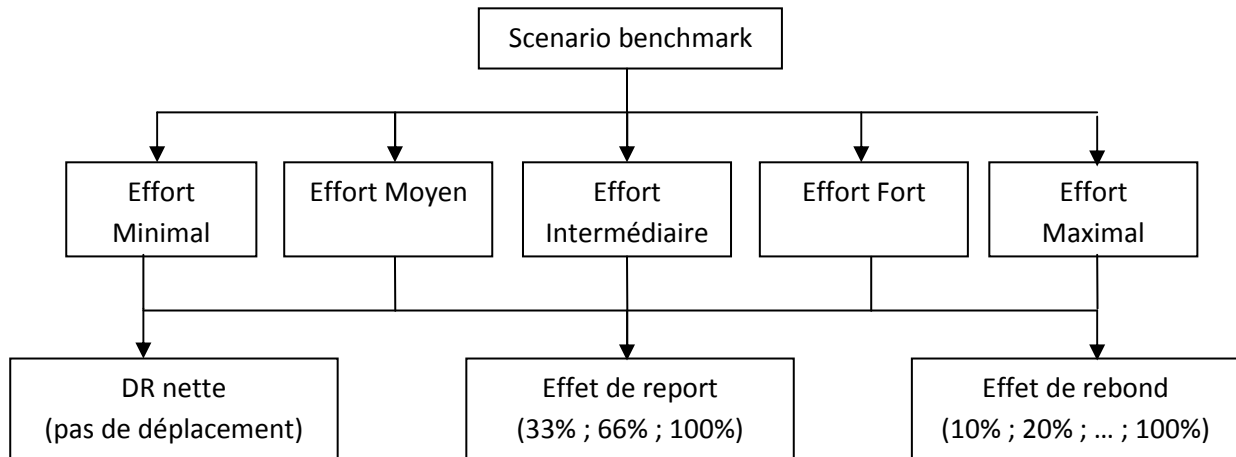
Scenario benchmark

Effort Minimal

Effort Moyen

Effort Intermédiaire

Effort Fort

Effort Maximal

DR nette (pas de déplacement)

Effet de report (33% ; 66% ; 100%)

Effet de rebond (10% ; 20% ; … ; 100%)